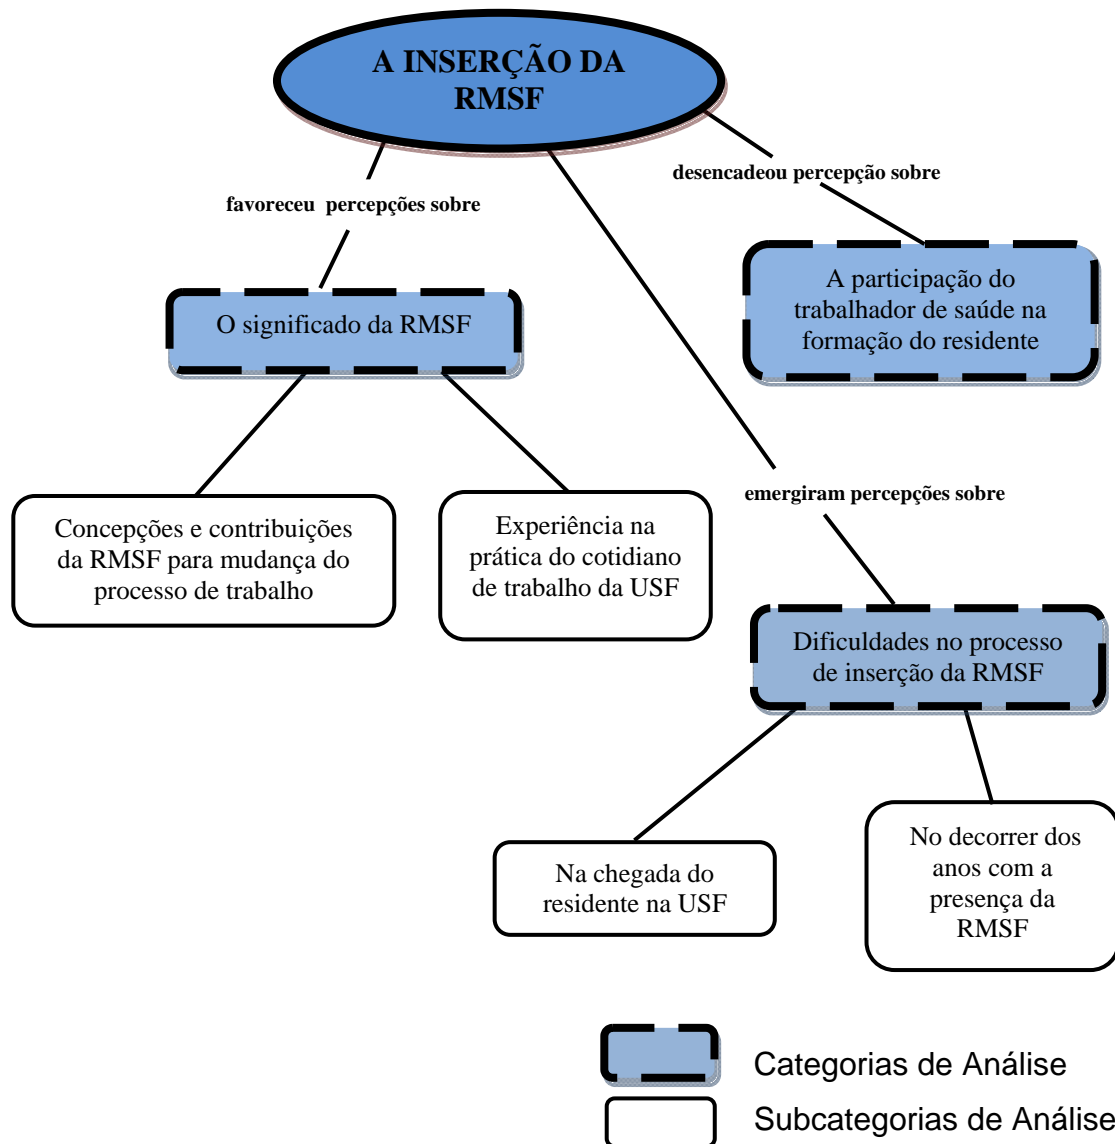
A INSERÇÃO DA RMSF

favoreceu percepções sobre

desencadeou percepção sobre

A participação do trabalhador de saúde na formação do residente

O significado da RMSF

emergiram percepções sobre

Concepções e contribuições da RMSF para mudança do processo de trabalho

Experiência na prática do cotidiano de trabalho da USF

Dificuldades no processo de inserção da RMSF

No decorrer dos anos com a presença da RMSF

Na chegada do residente na USF

Categorias de Análise

Subcategorias de Análise